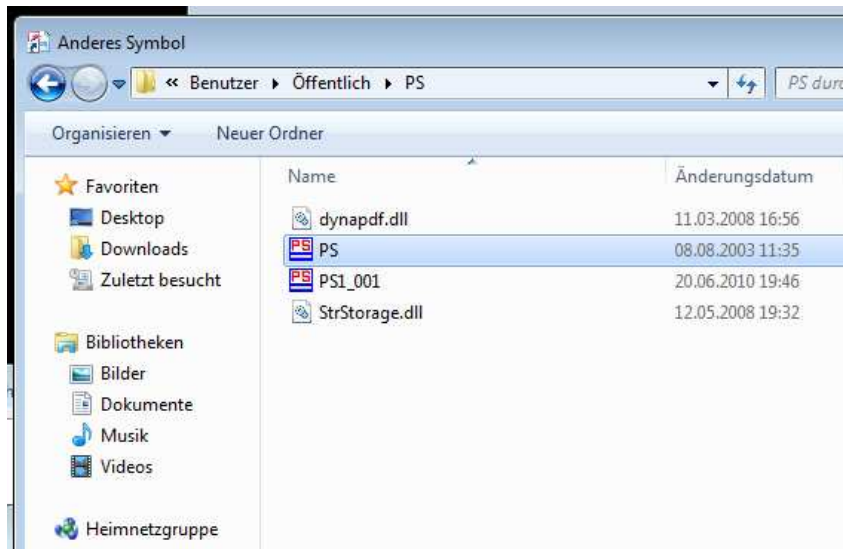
Anderes Symbol

« Benutzer ▸ Öffentlich ▸ PS

PS durc

Organisieren ▾ Neuer Ordner

Favoriten
Desktop
Downloads
Zuletzt besucht

Bibliotheken
Bilder
Dokumente
Musik
Videos

Heimnetzgruppe

| Name | Änderungsdatum |
|---|---|
| dynapdf.dll | 11.03.2008 16:56 |
| PS | 08.08.2003 11:35 |
| PS1_001 | 20.06.2010 19:46 |
| StrStorage.dll | 12.05.2008 19:32 |